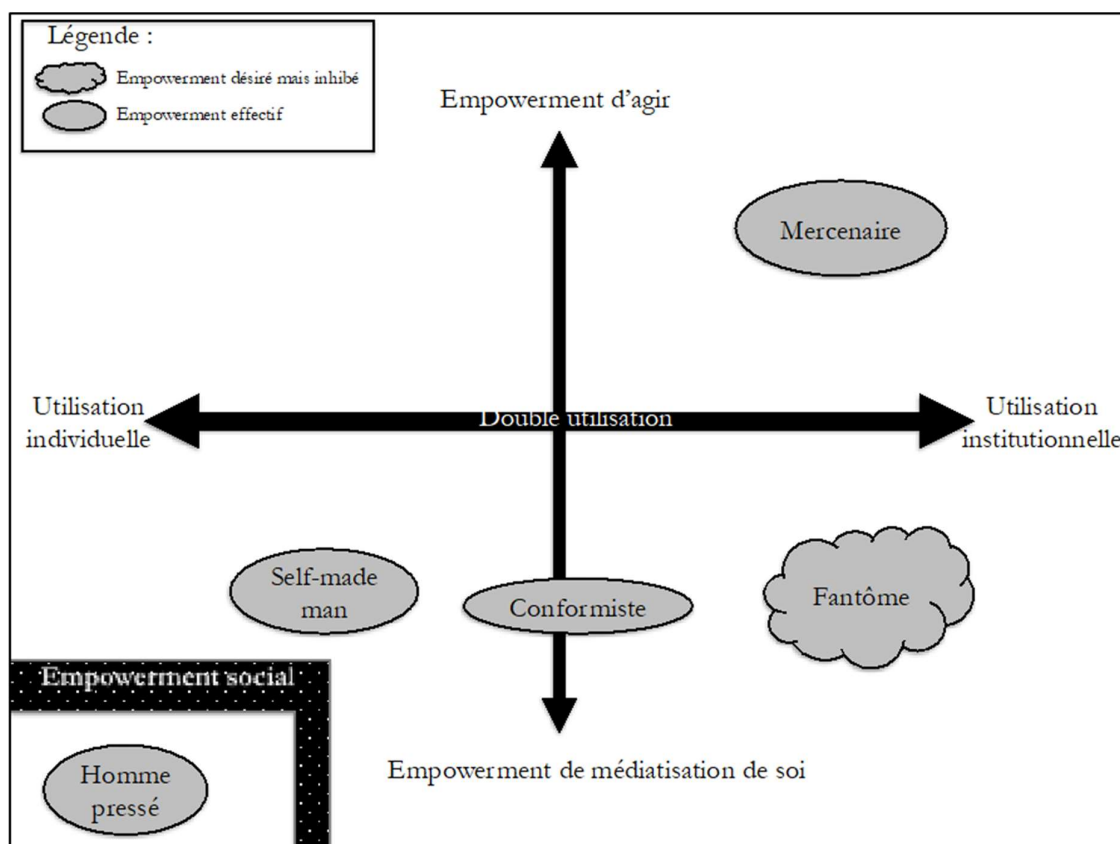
Légende :

Empowerment désiré mais inhibé

Empowerment effectif

Empowerment d'agir

Mercenaire

Utilisation individuelle

Double utilisation

Utilisation institutionnelle

Self-made man

Conformiste

Fantôme

Empowerment social

Homme pressé

Empowerment de médiatisation de soi